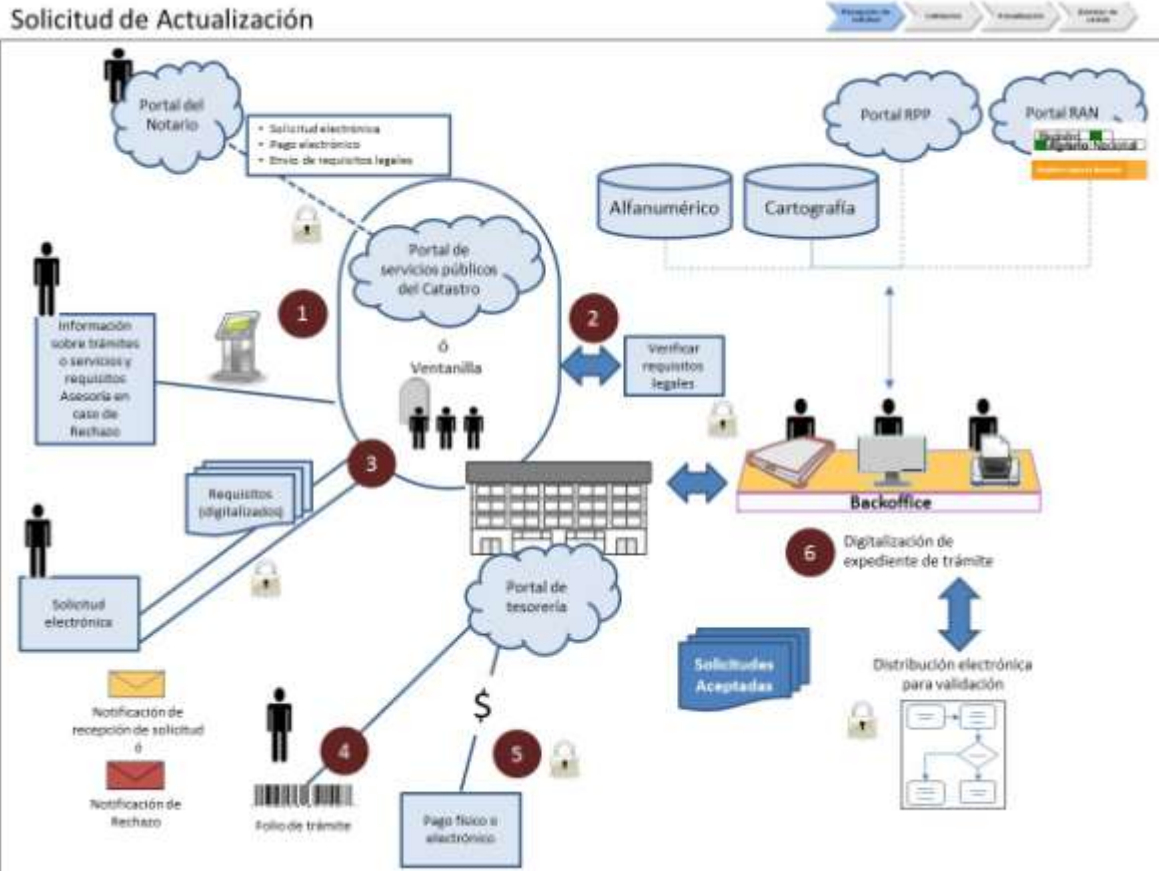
Solicitud de Actualización

Recepción de solicitud | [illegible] | Actualización | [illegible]

Portal del Notario

• Solicitud electrónica
• Pago electrónico
• Envío de requisitos legales

Portal RPP

Portal RAN

Registro Agrario Nacional

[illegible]

Alfanumérico

Cartografía

Portal de servicios públicos del Catastro

1

2

Información sobre trámites o servicios y requisitos Asesoría en caso de Rechazo

Ó Ventanilla

Verificar requisitos legales

3

Requisitos (digitalizados)

Backoffice

6

Digitalización de expediente de trámite

Solicitud electrónica

Portal de tesorería

Solicitudes Aceptadas

Distribución electrónica para validación

$

Notificación de recepción de solicitud ó

4

5

Notificación de Rechazo

Folio de trámite

Pago físico o electrónico